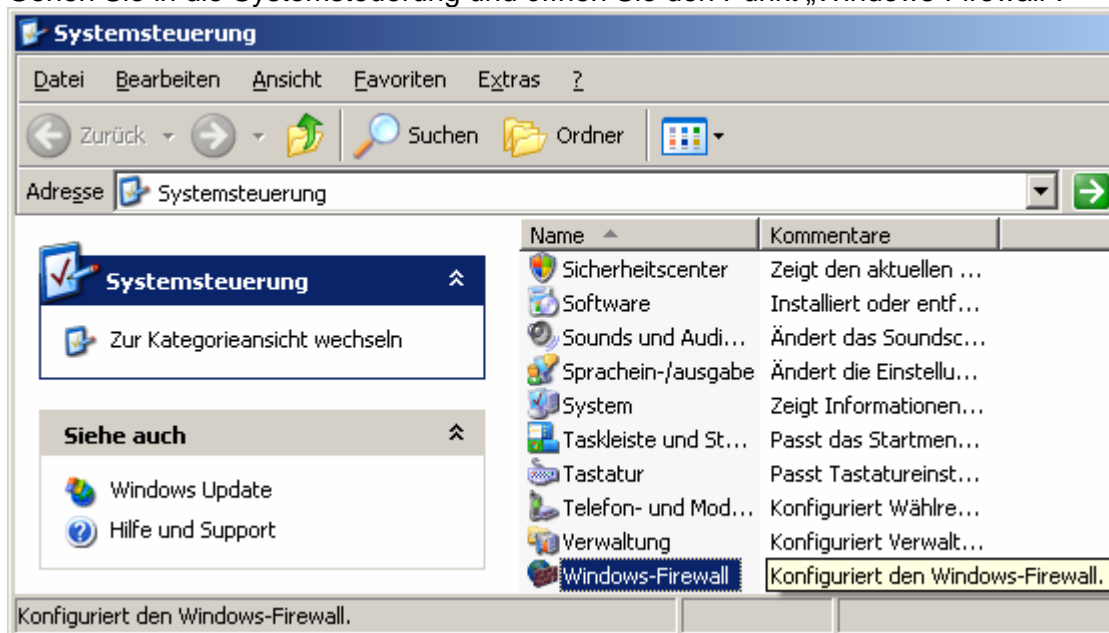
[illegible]

Systemsteuerung

Datei Bearbeiten Ansicht Favoriten Extras ?

Zurück Suchen Ordner

Adresse Systemsteuerung

Systemsteuerung

Zur Kategorieansicht wechseln

Siehe auch

Windows Update

Hilfe und Support

| Name | Kommentare |
|---|---|
| Sicherheitscenter | Zeigt den aktuellen … |
| Software | Installiert oder entf… |
| Sounds und Audi… | Ändert das Soundsc… |
| Sprachein-/ausgabe | Ändert die Einstellu… |
| System | Zeigt Informationen… |
| Taskleiste und St… | Passt das Startmen… |
| Tastatur | Passt Tastatureinst… |
| Telefon- und Mod… | Konfiguriert Wählre… |
| Verwaltung | Konfiguriert Verwalt… |
| Windows-Firewall | Konfiguriert den Windows-Firewall. |

Konfiguriert den Windows-Firewall.